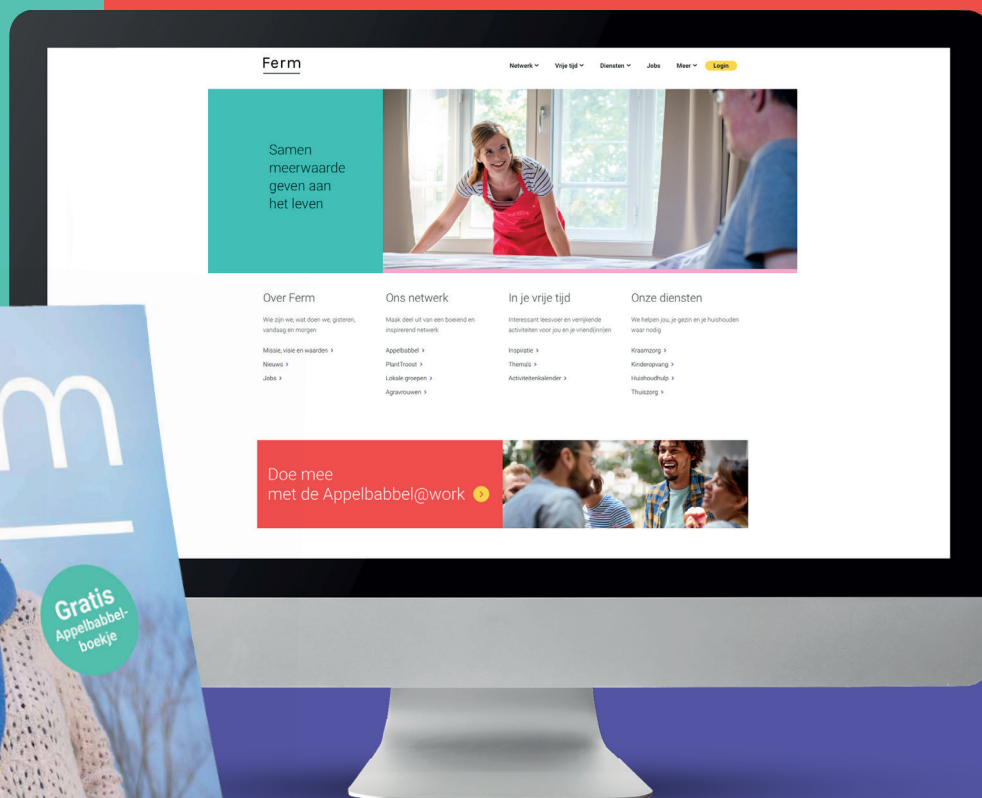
Ferm

Netwerk ˅ Vrije tijd ˅ Diensten ˅ Jobs Meer ˅ Login

Samen meerwaarde geven aan het leven

Over Ferm

Wie zijn we, wat doen we, gisteren, vandaag en morgen

Missie, visie en waarden >

Nieuws >

Jobs >

Ons netwerk

Maak deel uit van een boeiend en inspirerend netwerk

Appelbabbel >

PlantTroost >

Lokale groepen >

Agravrouwen >

In je vrije tijd

Interessant leesvoer en verrijkende activiteiten voor jou en je vriend(inn)en

Inspiratie >

Thema's >

Activiteitenkalender >

Onze diensten

We helpen jou, je gezin en je huishouden waar nodig

Kraamzorg >

Kinderopvang >

Huishoudhulp >

Thuiszorg >

Doe mee met de Appelbabbel@work

Gratis Appelbabbelboekje